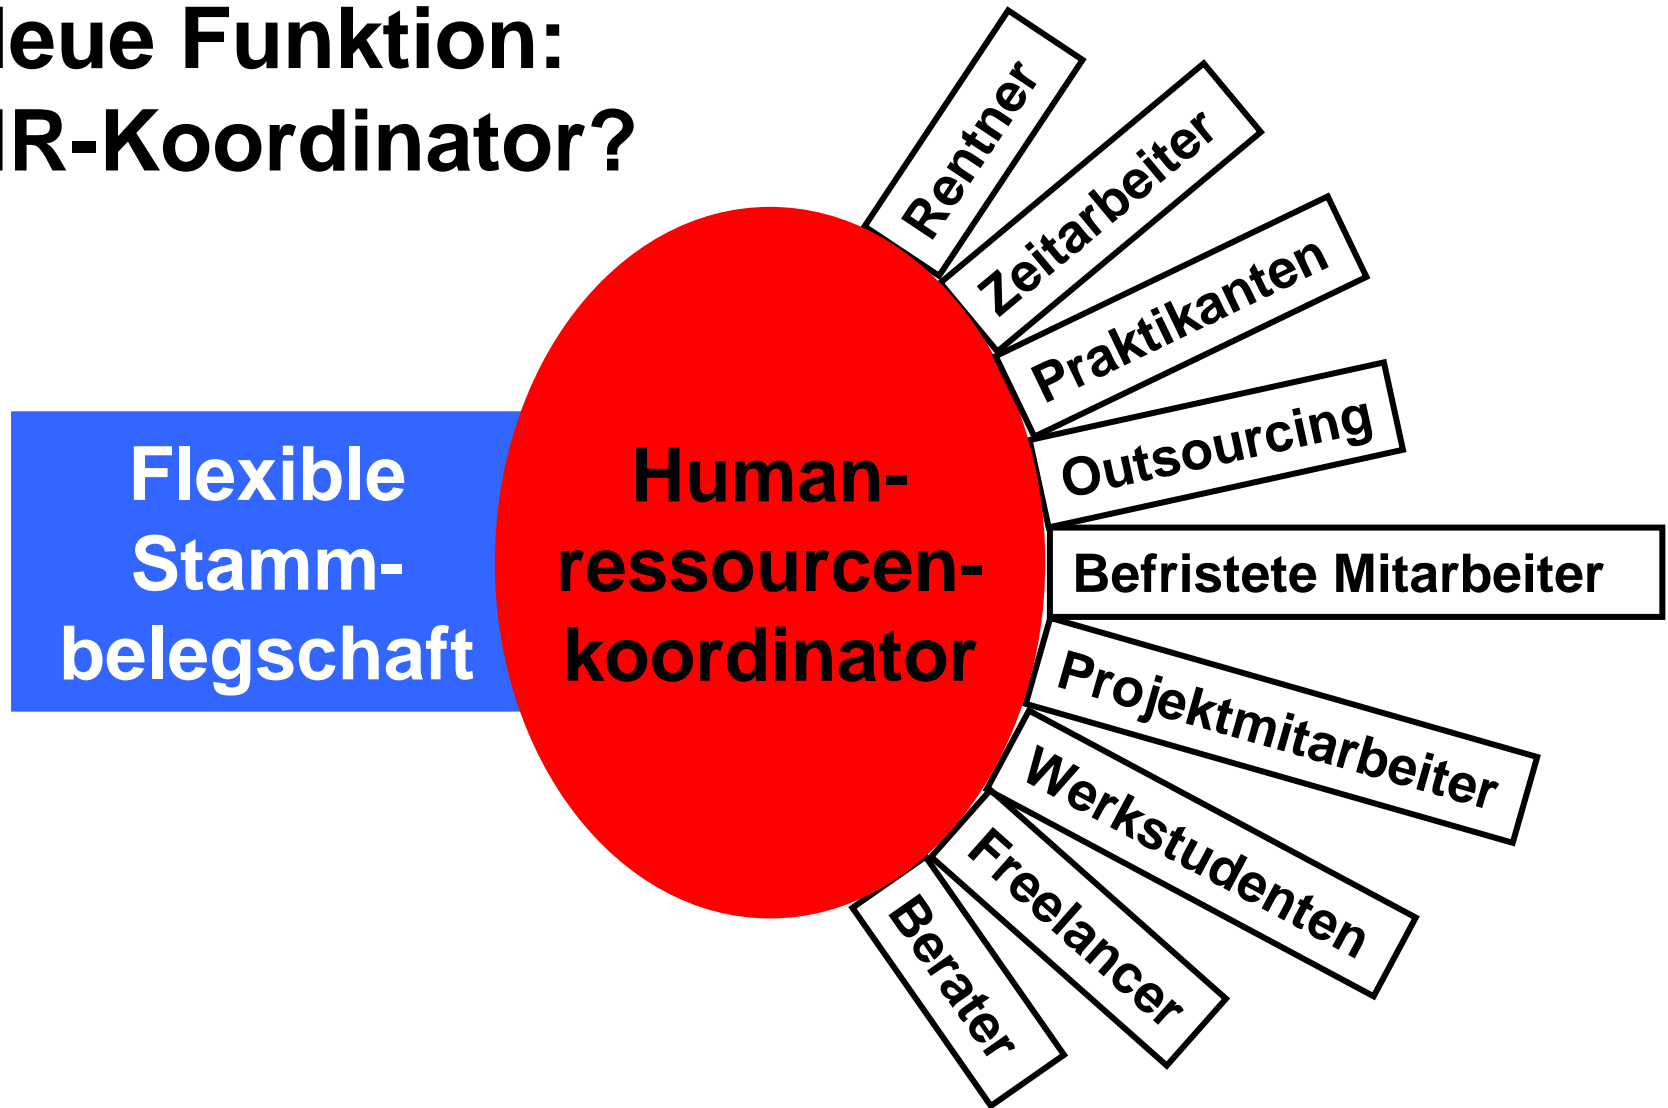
leue Funktion:
IR-Koordinator?

Rentner
Zeitarbeiter
Praktikanten
Outsourcing

Flexible Stamm-belegschaft

Human-ressourcen-koordinator

Befristete Mitarbeiter
Projektmitarbeiter
Werkstudenten
Freelancer
Berater